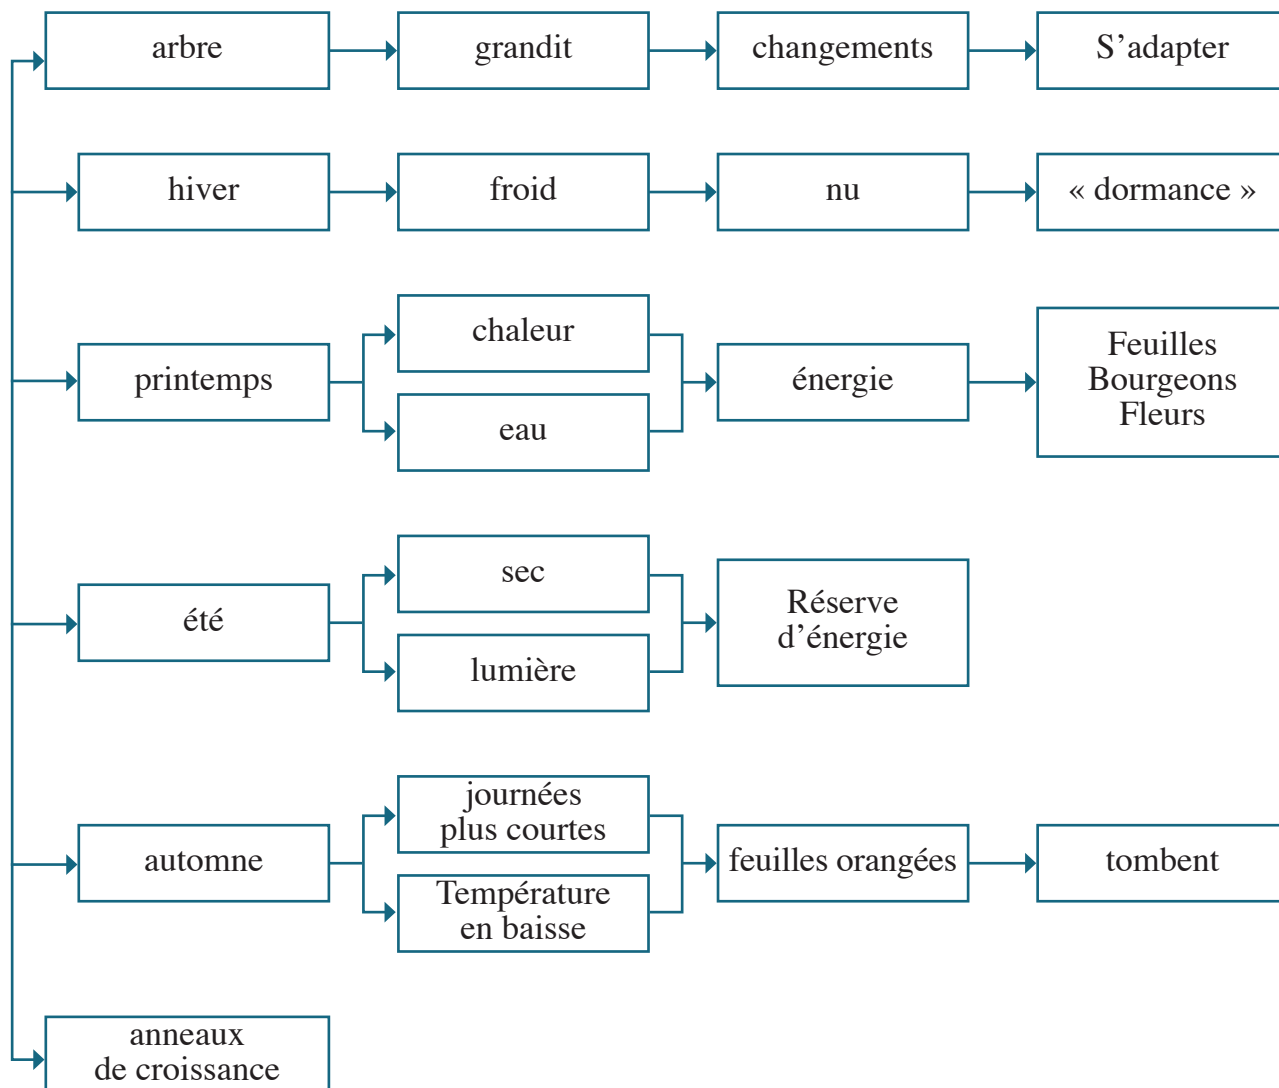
arbre
grandit
changements
S’adapter

hiver
froid
nu
« dormance »

printemps
chaleur
eau
énergie
Feuilles
Bourgeons
Fleurs

été
sec
lumière
Réserve
d’énergie

automne
journées
plus courtes
Température
en baisse
feuilles orangées
tombent

anneaux
de croissance